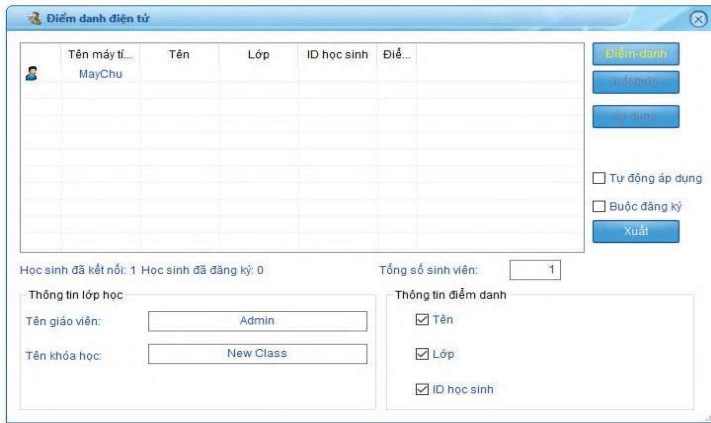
Điểm danh điện tử

| | Tên máy tí... | Tên | Lớp | ID học sinh | Điể... |
|---|---|---|---|---|---|
| | MayChu | | | | |

Điểm danh
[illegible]
Áp dụng
Tự động áp dụng
Buộc đăng ký
Xuất

Học sinh đã kết nối: 1 Học sinh đã đăng ký: 0
Tổng số sinh viên: 1

Thông tin lớp học
Tên giáo viên: Admin
Tên khóa học: New Class

Thông tin điểm danh
☑ Tên
☑ Lớp
☑ ID học sinh